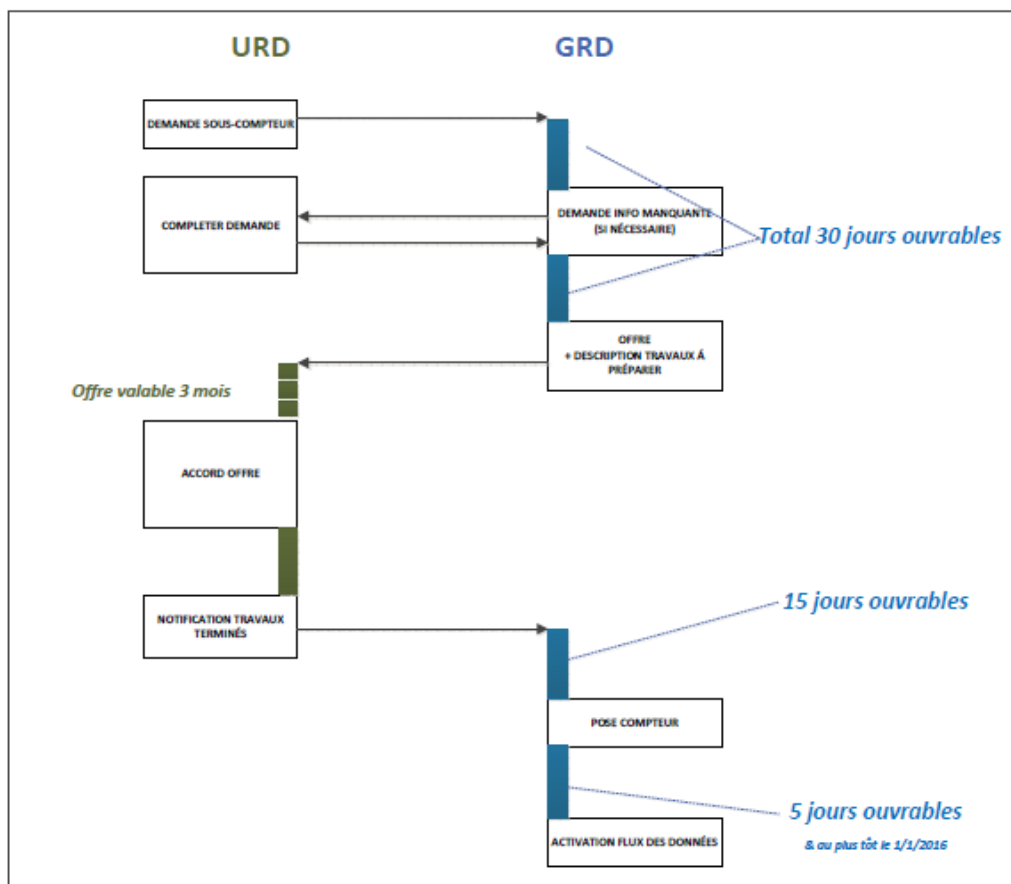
URD

GRD

DEMANDE SOUS-COMPTEUR

COMPLETER DEMANDE

DEMANDE INFO MANQUANTE (SI NÉCESSAIRE)

Total 30 jours ouvrables

OFFRE + DESCRIPTION TRAVAUX À PRÉPARER

Offre valable 3 mois

ACCORD OFFRE

NOTIFICATION TRAVAUX TERMINÉS

15 jours ouvrables

POSE COMPTEUR

5 jours ouvrables

& au plus tôt le 1/1/2016

ACTIVATION FLUX DES DONNÉES